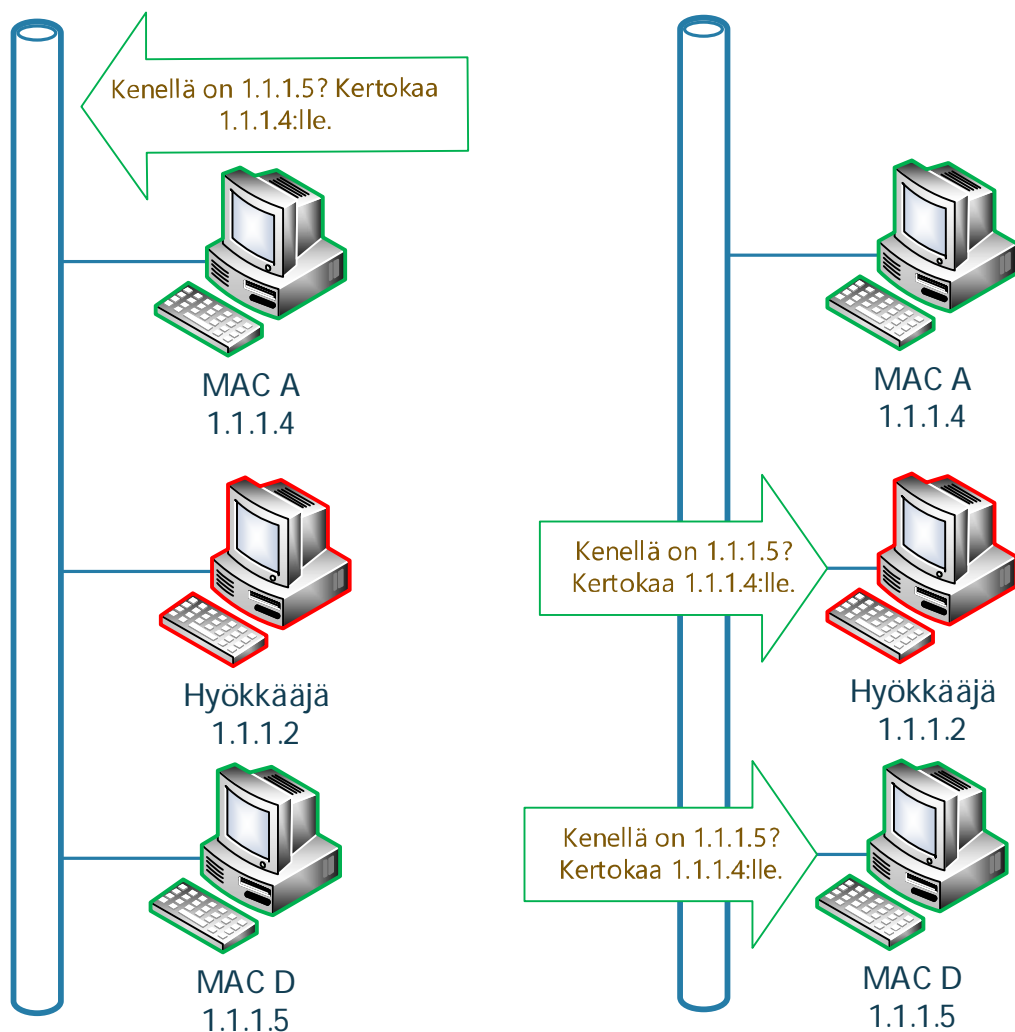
Kenellä on 1.1.1.5? Kertokaa 1.1.1.4:lle.

MAC A
1.1.1.4

Hyökkääjä
1.1.1.2

MAC D
1.1.1.5

MAC A
1.1.1.4

Kenellä on 1.1.1.5? Kertokaa 1.1.1.4:lle.

Hyökkääjä
1.1.1.2

Kenellä on 1.1.1.5? Kertokaa 1.1.1.4:lle.

MAC D
1.1.1.5